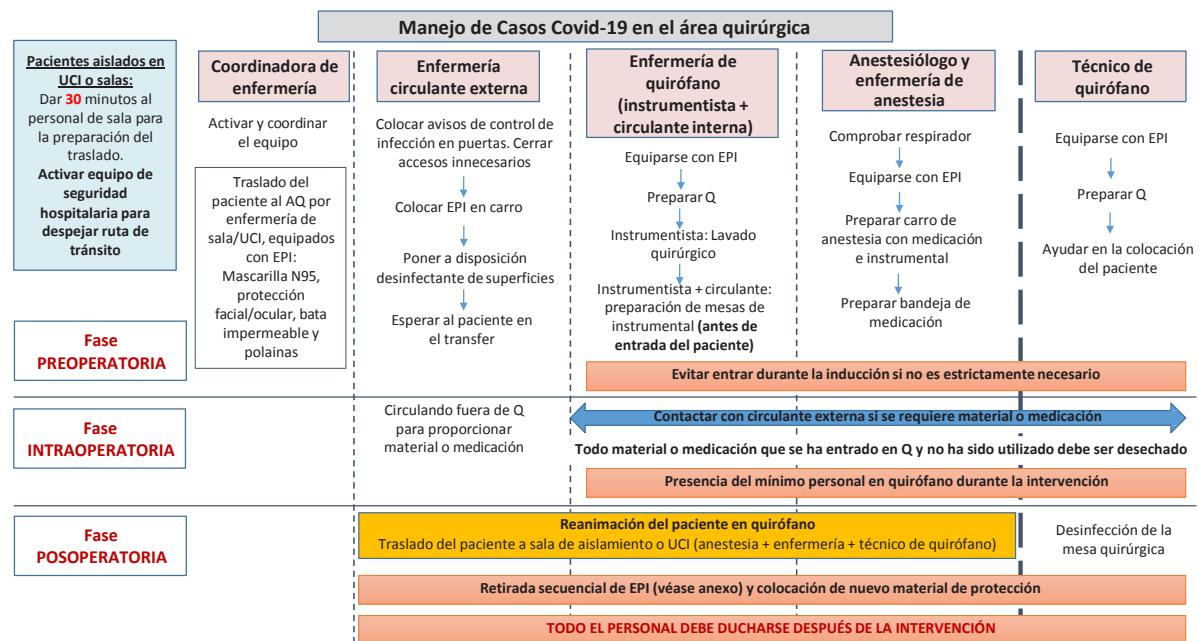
Manejo de Casos Covid-19 en el área quirúrgica

Pacientes aislados en UCI o salas:
Dar 30 minutos al personal de sala para la preparación del traslado.
Activar equipo de seguridad hospitalaria para despejar ruta de tránsito

Coordinadora de enfermería

Activar y coordinar el equipo

Traslado del paciente al AQ por enfermería de sala/UCI, equipados con EPI: Mascarilla N95, protección facial/ocular, bata impermeable y polainas

Enfermería circulante externa

Colocar avisos de control de infección en puertas. Cerrar accesos innecesarios

Colocar EPI en carro

Poner a disposición desinfectante de superficies

Esperar al paciente en el transfer

Enfermería de quirófano (instrumentista + circulante interna)

Equiparse con EPI

Preparar Q

Instrumentista: Lavado quirúrgico

Instrumentista + circulante: preparación de mesas de instrumental (antes de entrada del paciente)

Anestesiólogo y enfermería de anestesia

Comprobar respirador

Equiparse con EPI

Preparar carro de anestesia con medicación e instrumental

Preparar bandeja de medicación

Técnico de quirófano

Equiparse con EPI

Preparar Q

Ayudar en la colocación del paciente

Fase PREOPERATORIA

Evitar entrar durante la inducción si no es estrictamente necesario

Fase INTRAOPERATORIA

Circulando fuera de Q para proporcionar material o medicación

Contactar con circulante externa si se requiere material o medicación

Todo material o medicación que se ha entrado en Q y no ha sido utilizado debe ser desechado

Presencia del mínimo personal en quirófano durante la intervención

Fase POSOPERATORIA

Reanimación del paciente en quirófano
Traslado del paciente a sala de aislamiento o UCI (anestesia + enfermería + técnico de quirófano)

Desinfección de la mesa quirúrgica

Retirada secuencial de EPI (véase anexo) y colocación de nuevo material de protección

TODO EL PERSONAL DEBE DUCHARSE DESPUÉS DE LA INTERVENCIÓN